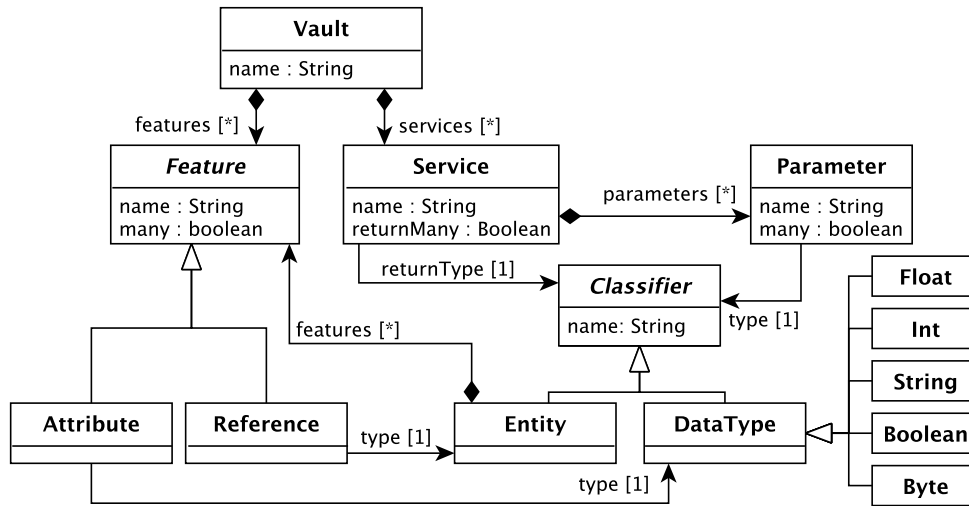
Vault
name : String

features [*]

services [*]

Feature
name : String
many : boolean

Service
name : String
returnMany : Boolean

parameters [*]

Parameter
name : String
many : boolean

returnType [1]

Classifier
name: String

type [1]

features [*]

Float

Int

String

Boolean

Byte

Attribute

Reference

type [1]

Entity

DataType

type [1]